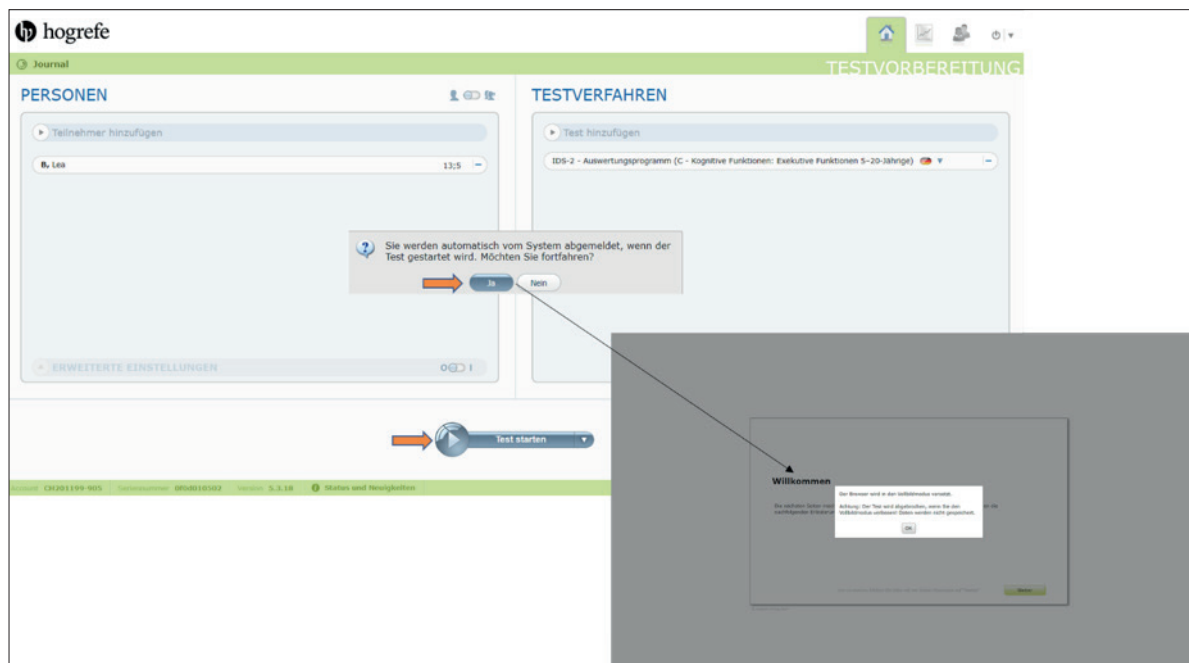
hogrefe

Journal

TESTVORBEREITUNG

PERSONEN

Teilnehmer hinzufügen

B, Lea 13;5

ERWEITERTE EINSTELLUNGEN

TESTVERFAHREN

Test hinzufügen

IDS-2 - Auswertungsprogramm (C - Kognitive Funktionen: Exekutive Funktionen 5-20-Jährige)

Sie werden automatisch vom System abgemeldet, wenn der Test gestartet wird. Möchten Sie fortfahren?

Ja Nein

Test starten

Account CH201199-905 Seriennummer 0R0d010502 Version 5.3.18 Status und Neuigkeiten

Willkommen

Der Browser wird in den Vollbildmodus versetzt.

Achtung: Der Test wird abgebrochen, wenn Sie den Vollbildmodus verlassen! Daten werden nicht gespeichert.

OK

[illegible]